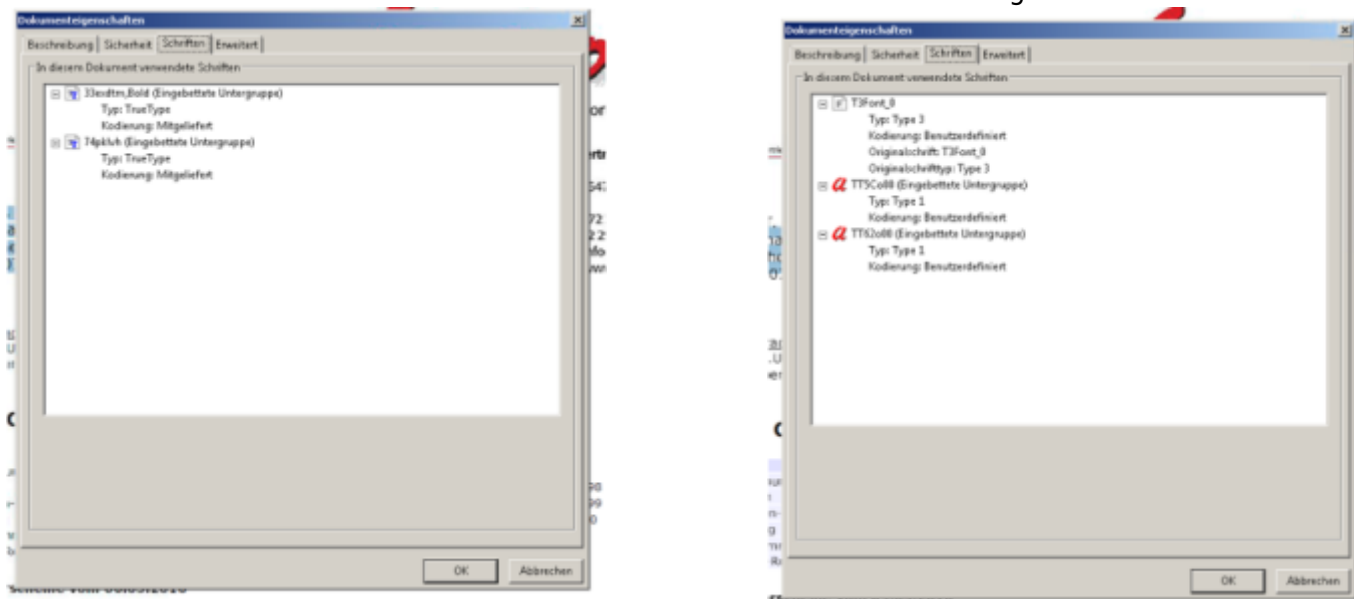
Dokumenteigenschaften

Beschreibung | Sicherheit | Schriften | Erweitert

In diesem Dokument verwendete Schriften

33exdtm,Bold (Eingebettete Untergruppe)
Typ: TrueType
Kodierung: Mitgeliefert
74pkluh (Eingebettete Untergruppe)
Typ: TrueType
Kodierung: Mitgeliefert

OK | Abbrechen

Dokumenteigenschaften

Beschreibung | Sicherheit | Schriften | Erweitert

In diesem Dokument verwendete Schriften

T3Font_0
Typ: Type 3
Kodierung: Benutzerdefiniert
Originalschrift: T3Font_0
Originalschrifttyp: Type 3
TT5Co00 (Eingebettete Untergruppe)
Typ: Type 1
Kodierung: Benutzerdefiniert
TT62o00 (Eingebettete Untergruppe)
Typ: Type 1
Kodierung: Benutzerdefiniert

OK | Abbrechen